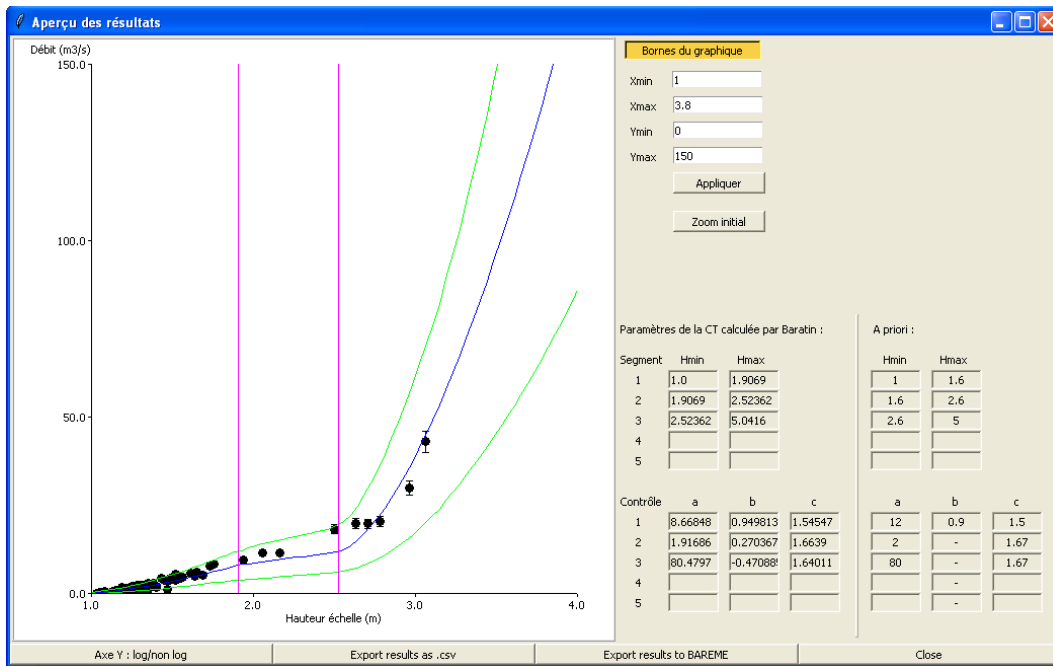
Aperçu des résultats

Débit (m3/s)

150.0
100.0
50.0
0.0

1.0 2.0 3.0 4.0

Hauteur échelle (m)

Bornes du graphique

Xmin 1
Xmax 3.8
Ymin 0
Ymax 150

Appliquer

Zoom initial

Paramètres de la CT calculée par Baratin :

| Segment | Hmin | Hmax |
|---|---|---|
| 1 | 1.0 | 1.9069 |
| 2 | 1.9069 | 2.52362 |
| 3 | 2.52362 | 5.0416 |
| 4 | | |
| 5 | | |

A priori :

| Hmin | Hmax |
|---|---|
| 1 | 1.6 |
| 1.6 | 2.6 |
| 2.6 | 5 |
| | |
| | |

| Contrôle | a | b | c |
|---|---|---|---|
| 1 | 8.66848 | 0.949813 | 1.54547 |
| 2 | 1.91686 | 0.270367 | 1.6639 |
| 3 | 80.4797 | -0.47088 | 1.64011 |
| 4 | | | |
| 5 | | | |

| a | b | c |
|---|---|---|
| 12 | 0.9 | 1.5 |
| 2 | - | 1.67 |
| 80 | - | 1.67 |
| | - | |
| | - | |

Axe Y : log/non log | Export results as .csv | Export results to BAREME | Close